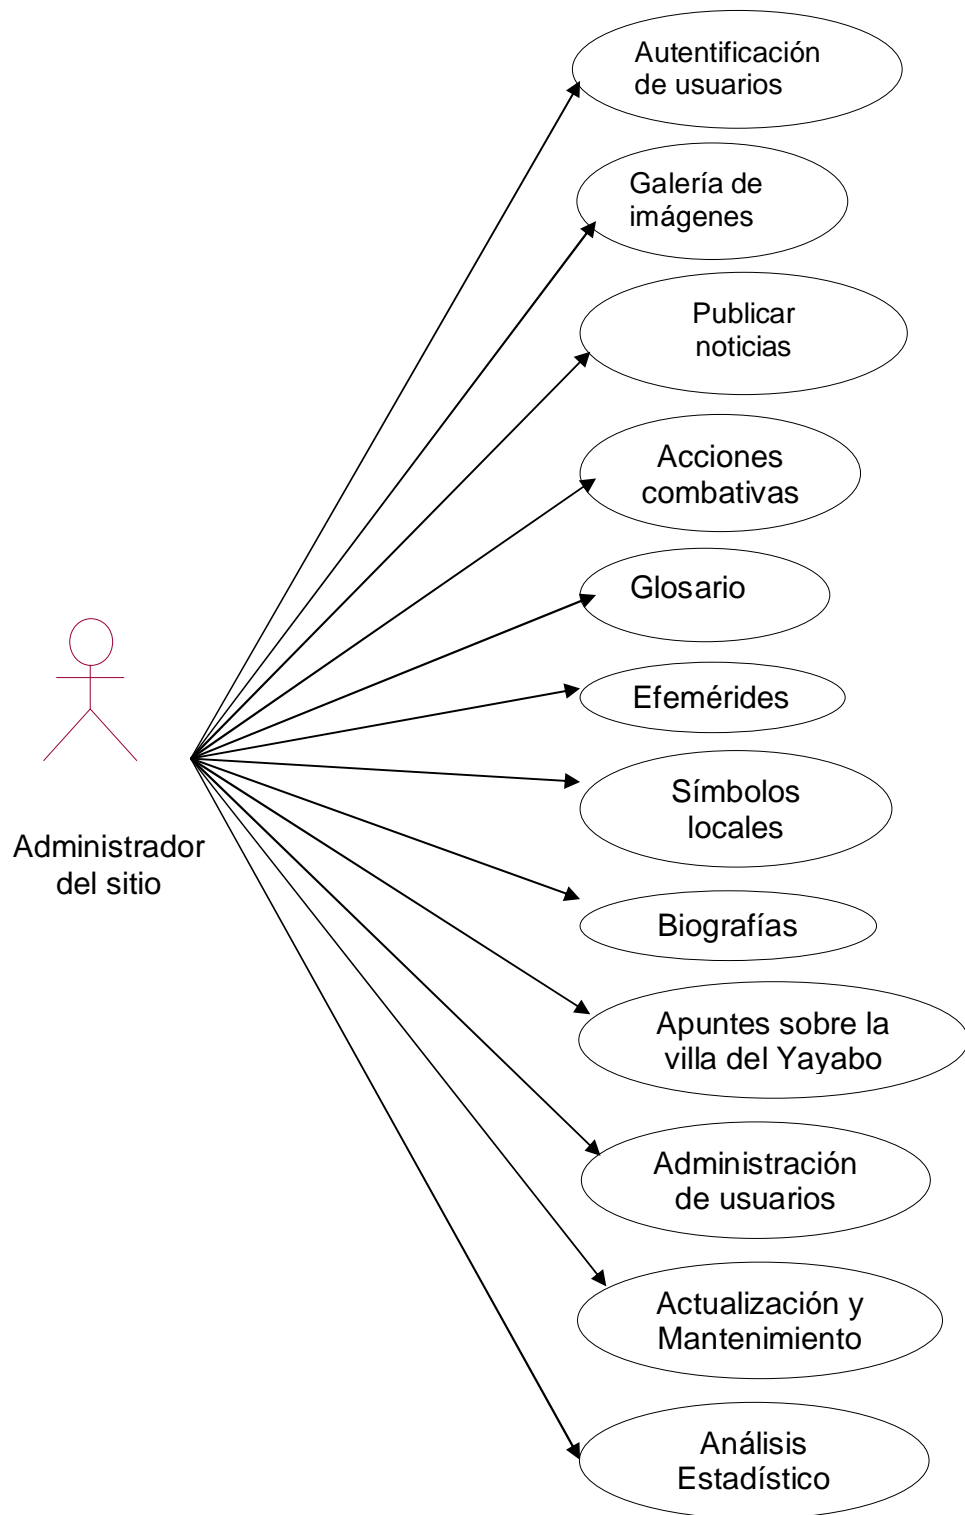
Autentificación de usuarios

Galería de imágenes

Publicar noticias

Acciones combativas

Glosario

Efemérides

Símbolos locales

Biografías

Apuntes sobre la villa del Yayabo

Administración de usuarios

Actualización y Mantenimiento

Análisis Estadístico

Administrador del sitio